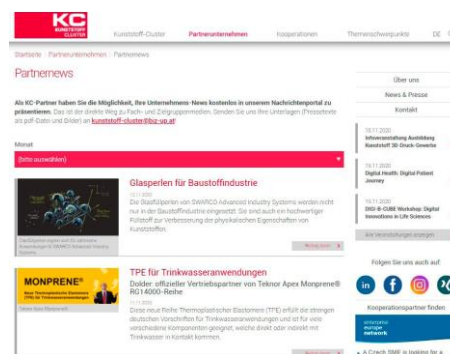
KC KUNSTSTOFF CLUSTER

Kunststoff-Cluster Partnerunternehmen Kooperationen Themenschwerpunkte DE

Startseite / Partnerunternehmen / Partnernews

Partnernews

Als KC-Partner haben Sie die Möglichkeit, Ihre Unternehmens-News kostenlos in unseren Nachrichtenportal zu präsentieren. Das ist der direkte Weg zu Fach- und Zielgruppenmedien. Senden Sie uns Ihre Unterlagen (Pressetexte als pdf-Datei und Bilder) an kunststoff-cluster@biz-up.at

Monat

[bitte auswählen]

Glasperlen für Baustoffindustrie

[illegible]

Die Glasfüllperlen von SWARCO Advanced Industry Systems werden nicht nur in der Baustoffindustrie eingesetzt. Sie sind auch ein hochwertiger Füllstoff zur Verbesserung der physikalischen Eigenschaften von Kunststoffen.

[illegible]

Weiterlesen

MONPRENE®

TPE für Trinkwasseranwendungen

Dolder offizieller Vertriebspartner von Teknor Apex Monprene® RG14000-Reihe

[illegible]

Diese neue Reihe Thermoplastischer Elastomere (TPE) erfüllt die strengen deutschen Vorschriften für Trinkwasseranwendungen und ist für viele verschiedene Komponenten geeignet, welche direkt oder indirekt mit Trinkwasser in Kontakt kommen.

Weiterlesen

Über uns

News & Presse

Kontakt

18.11.2020 Infoveranstaltung Ausbildung Kunststoff 3D-Druck-Gewerbe

19.11.2020 Digital Health: Digital Patient Journey

19.11.2020 BIG-8-CUBE Workshop: Digital Innovations in Life Sciences

Alle Veranstaltungen anzeigen

Folgen Sie uns auch auf

Kooperationspartner finden

enterprise europe network

A Czech SME is looking for a